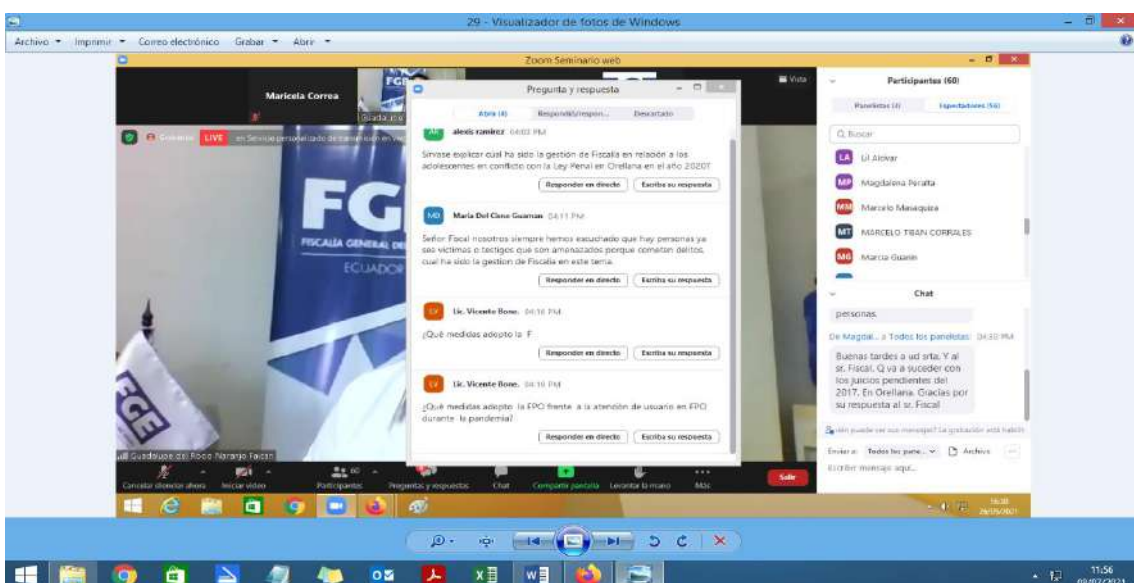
29 - Visualizador de fotos de Windows

Archivo ▾ Imprimir ▾ Correo electrónico Grabar ▾ Abrir ▾

Zoom Seminario web

Maricela Correa

LIVE

FGE

FISCALÍA GENERAL DEL ESTADO

ECUADOR

Guadalupe del Rocío Naranjo Falcón

Pregunta y respuesta

Abrir (4) Respondido/respon... Descartado

AR alexis ramirez 04:03 PM

Sírvase explicar cuál ha sido la gestión de Fiscalía en relación a los adolescentes en conflicto con la Ley Penal en Orellana en el año 2020?

Responder en directo Escriba su respuesta

MD Maria Del Cisne Guaman 04:11 PM

Señor Fiscal nosotros siempre hemos escuchado que hay personas ya sea víctimas o testigos que son amenazados porque cometen delitos, cual ha sido la gestion de Fiscalía en este tema.

Responder en directo Escriba su respuesta

LV Lic. Vicente Bone. 04:16 PM

¿Qué medidas adopto la F

Responder en directo Escriba su respuesta

LV Lic. Vicente Bone. 04:16 PM

¿Qué medidas adopto la FPO frente a la atención de usuario en FPO durante la pandemia?

Responder en directo Escriba su respuesta

Vista

Participantes (60)

Panelistas (4) Espectadores (56)

Buscar

LA Lil Alcívar

MP Magdalena Peralta

MM Marcelo Masaquiza

MT MARCELO TIBAN CORRALES

MG Marcia Guarin

Chat

personas.

De Magdal... a Todos los panelistas: 04:32 PM

Buenas tardes a ud srta. Y al sr. Fiscal. Q va a suceder con los juicios pendientes del 2017. En Orellana. Gracias por su respuesta al sr. Fiscal

Quién puede ver sus mensajes? La grabación está habilit

Enviar a: Todos los pane... Archivo

Escribir mensaje aquí...

Conceder silencio ahora Iniciar video Participantes Preguntas y respuestas Chat Compartir pantalla Levantar la mano Más Salir

16:38 29/05/2021

11:56 09/07/2021